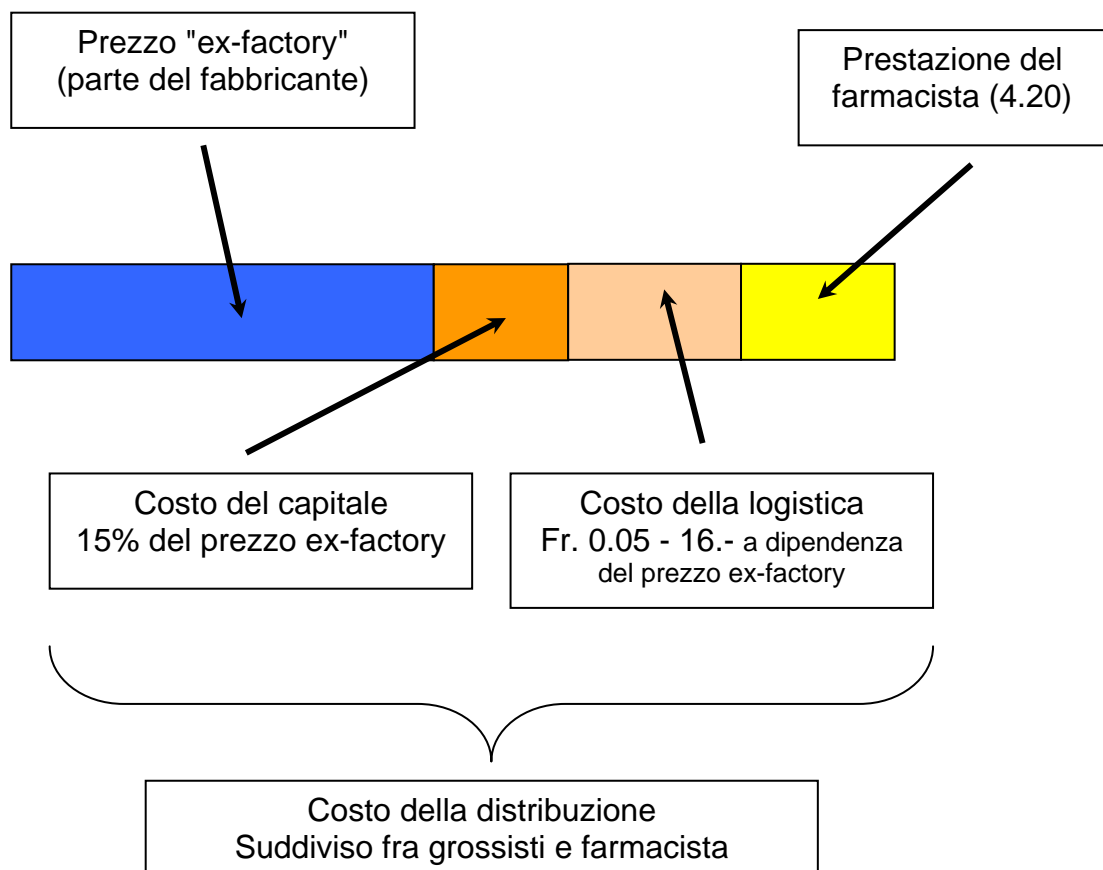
Prezzo "ex-factory"
(parte del fabbricante)

Prestazione del farmacista (4.20)

Costo del capitale
15% del prezzo ex-factory

Costo della logistica
Fr. 0.05 - 16.- a dipendenza del prezzo ex-factory

Costo della distribuzione
Suddiviso fra grossisti e farmacista